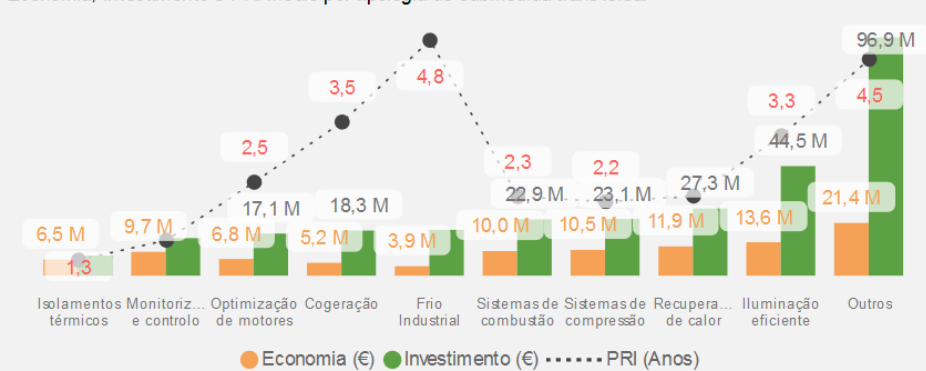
Economia, investimento e PRI médio por tipologia de substituição/alteração

6,5 M
1,3
9,7 M
2,5
17,1 M
6,8 M
3,5
18,3 M
5,2 M
4,8
3,9 M
2,3
22,9 M
10,0 M
2,2
23,1 M
10,5 M
27,3 M
11,9 M
3,3
44,5 M
13,6 M
96,9 M
4,5
21,4 M

Isolamentos térmicos
Monitoriz... e controlo
Optimização de motores
Cogeração
Frio Industrial
Sistemas de combustão
Sistemas de compressão
Recupera... de calor
Iluminação eficiente
Outros

Economia (€)
Investimento (€)
PRI (Anos)